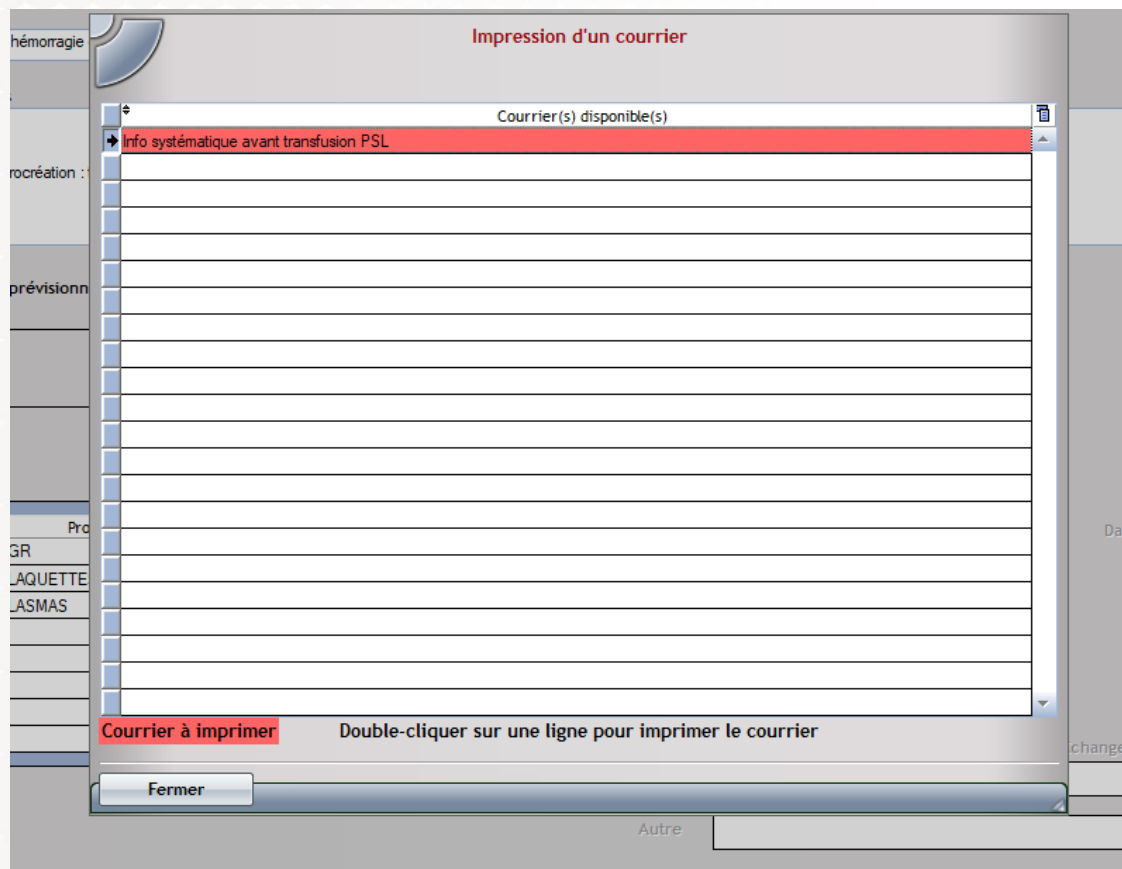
hémorragie

rocréation :

prévisionn

Pro
GR
LAQUETTE
LASMAS

Da

change

Autre

Impression d'un courrier

| Courrier(s) disponible(s) |
|---|
| Info systématique avant transfusion PSL |

Courrier à imprimer

Double-cliquer sur une ligne pour imprimer le courrier

Fermer